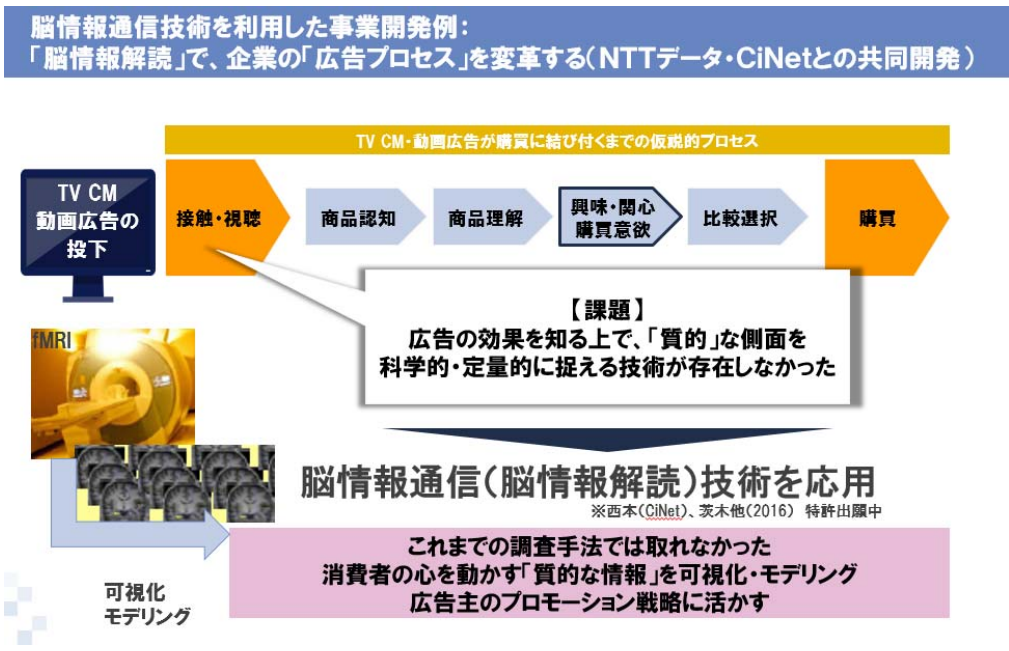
脳情報通信技術を利用した事業開発例：
「脳情報解読」で、企業の「広告プロセス」を変革する（NTTデータ・CiNetとの共同開発）

TV CM・動画広告が購買に結び付くまでの仮説的プロセス

TV CM
動画広告の
投下

接触・視聴
商品認知
商品理解
興味・関心
購買意欲
比較選択
購買

【課題】
広告の効果を知る上で、「質的」な側面を
科学的・定量的に捉える技術が存在しなかった

fMRI

脳情報通信（脳情報解読）技術を応用
※西本（CiNet）、茨木他（2016） 特許出願中

これまでの調査手法では取れなかった
消費者の心を動かす「質的な情報」を可視化・モデリング
広告主のプロモーション戦略に活かす

可視化
モデリング